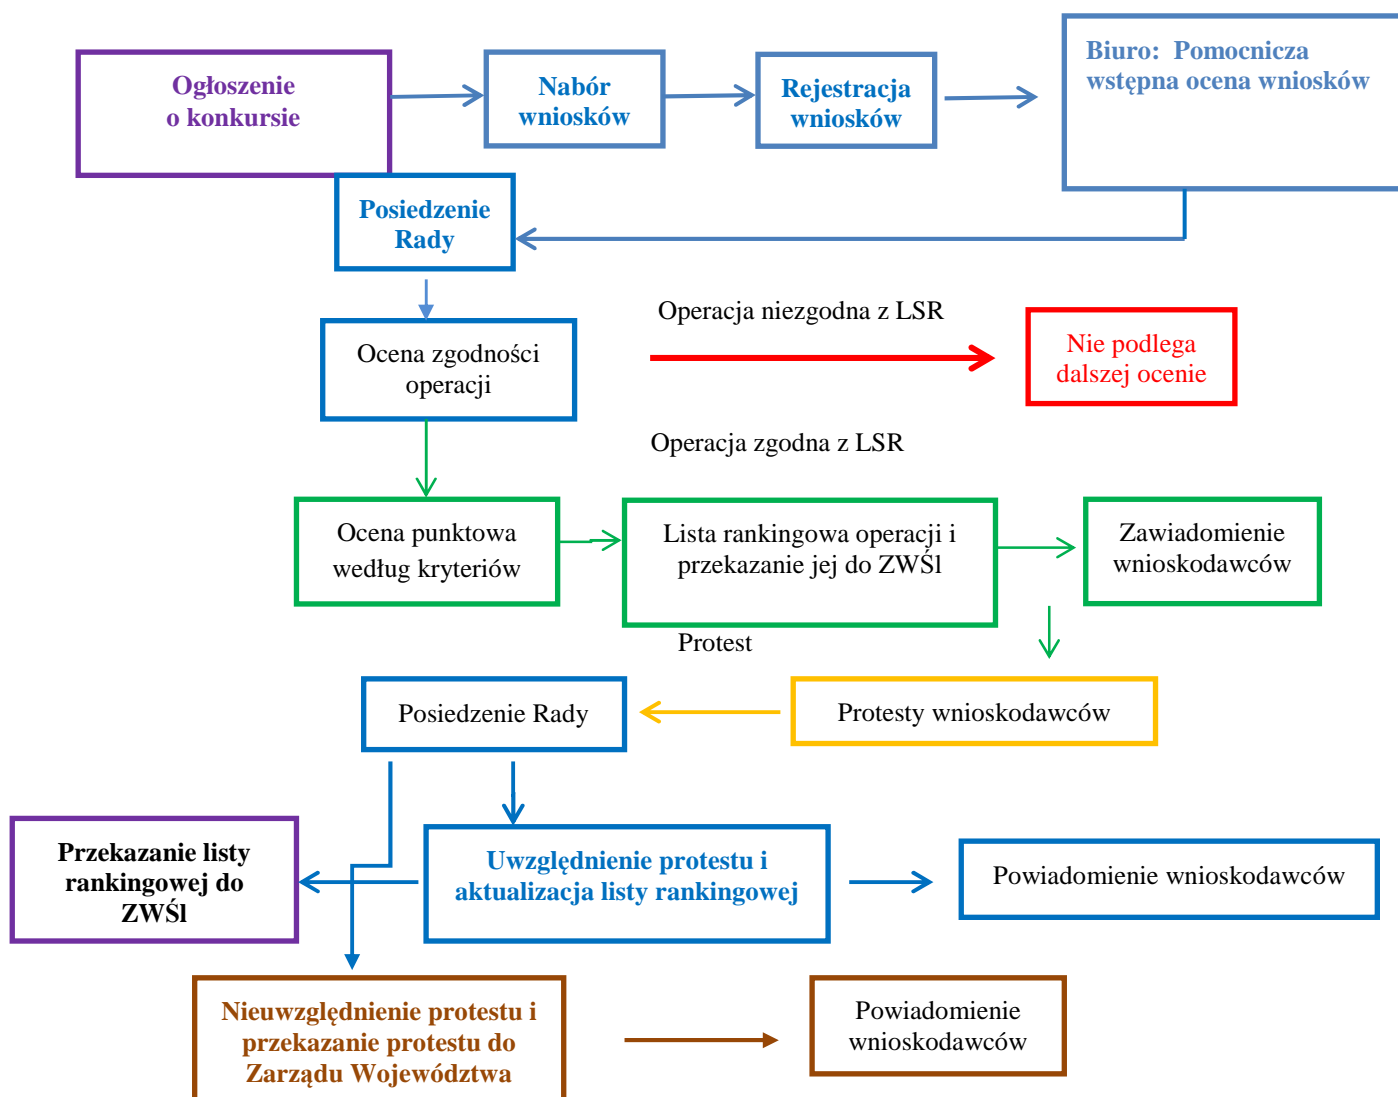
Ogłoszenie o konkursie

Nabór wniosków

Rejestracja wniosków

Biuro: Pomocnicza wstępna ocena wniosków

Posiedzenie Rady

Ocena zgodności operacji

Operacja niezgodna z LSR

Nie podlega dalszej ocenie

Operacja zgodna z LSR

Ocena punktowa według kryteriów

Lista rankingowa operacji i przekazanie jej do ZWŚl

Zawiadomienie wnioskodawców

Protest

Posiedzenie Rady

Protesty wnioskodawców

Przekazanie listy rankingowej do ZWŚl

Uwzględnienie protestu i aktualizacja listy rankingowej

Powiadomienie wnioskodawców

Nieuwzględnienie protestu i przekazanie protestu do Zarządu Województwa

Powiadomienie wnioskodawców